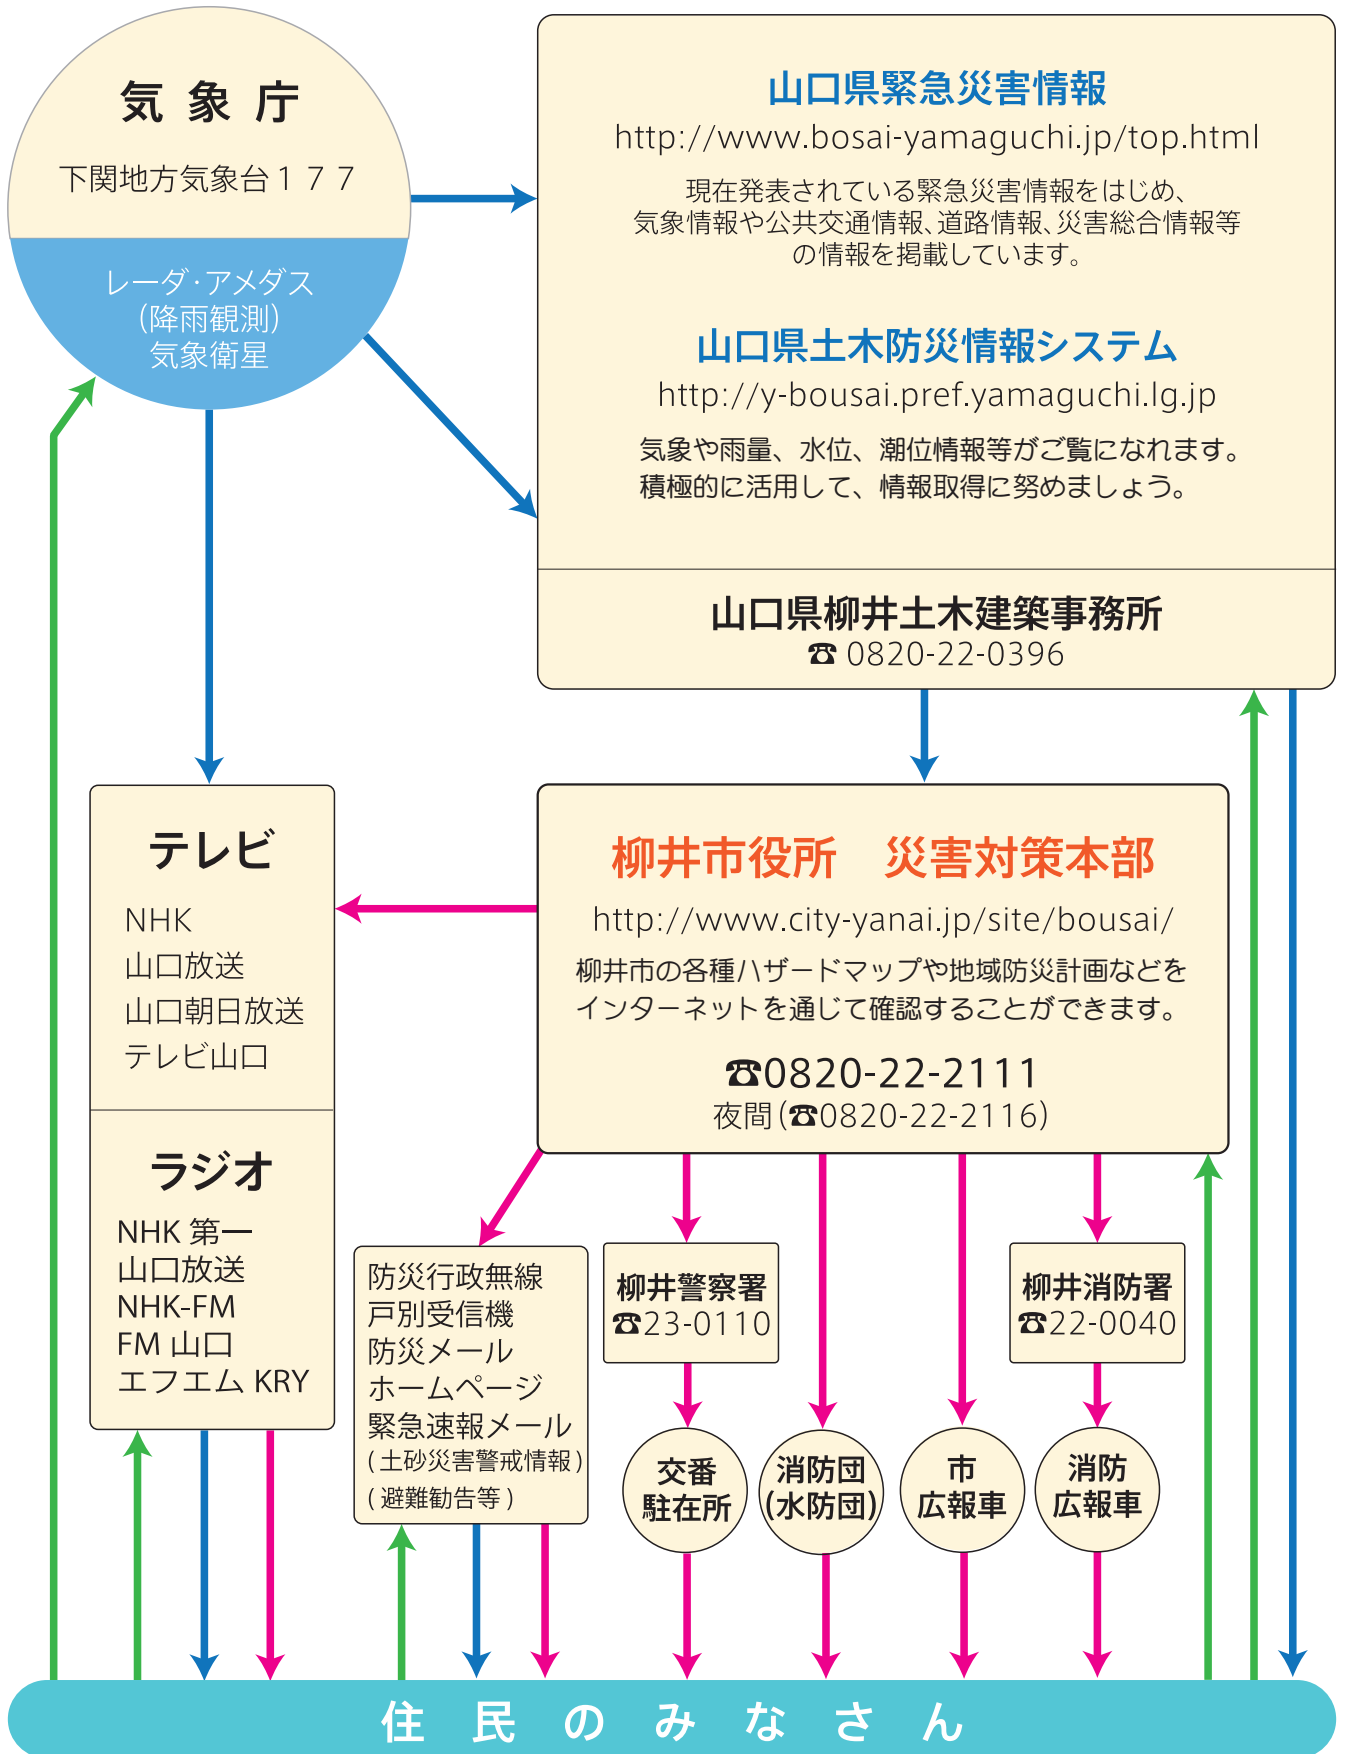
気 象 庁

下関地方気象台１７７

レーダ・アメダス
（降雨観測）
気象衛星

山口県緊急災害情報

http://www.bosai-yamaguchi.jp/top.html

現在発表されている緊急災害情報をはじめ、気象情報や公共交通情報、道路情報、災害総合情報等の情報を掲載しています。

山口県土木防災情報システム

http://y-bousai.pref.yamaguchi.lg.jp

気象や雨量、水位、潮位情報等がご覧になれます。積極的に活用して、情報取得に努めましょう。

山口県柳井土木建築事務所
☎ 0820-22-0396

テレビ

NHK
山口放送
山口朝日放送
テレビ山口

ラジオ

NHK 第一
山口放送
NHK-FM
FM 山口
エフエム KRY

柳井市役所　災害対策本部

http://www.city-yanai.jp/site/bousai/

柳井市の各種ハザードマップや地域防災計画などをインターネットを通じて確認することができます。

☎0820-22-2111
夜間（☎0820-22-2116）

防災行政無線
戸別受信機
防災メール
ホームページ
緊急速報メール
（土砂災害警戒情報）
（避難勧告等）

柳井警察署
☎23-0110

柳井消防署
☎22-0040

交番
駐在所

消防団
（水防団）

市
広報車

消防
広報車

住 民 の み な さ ん